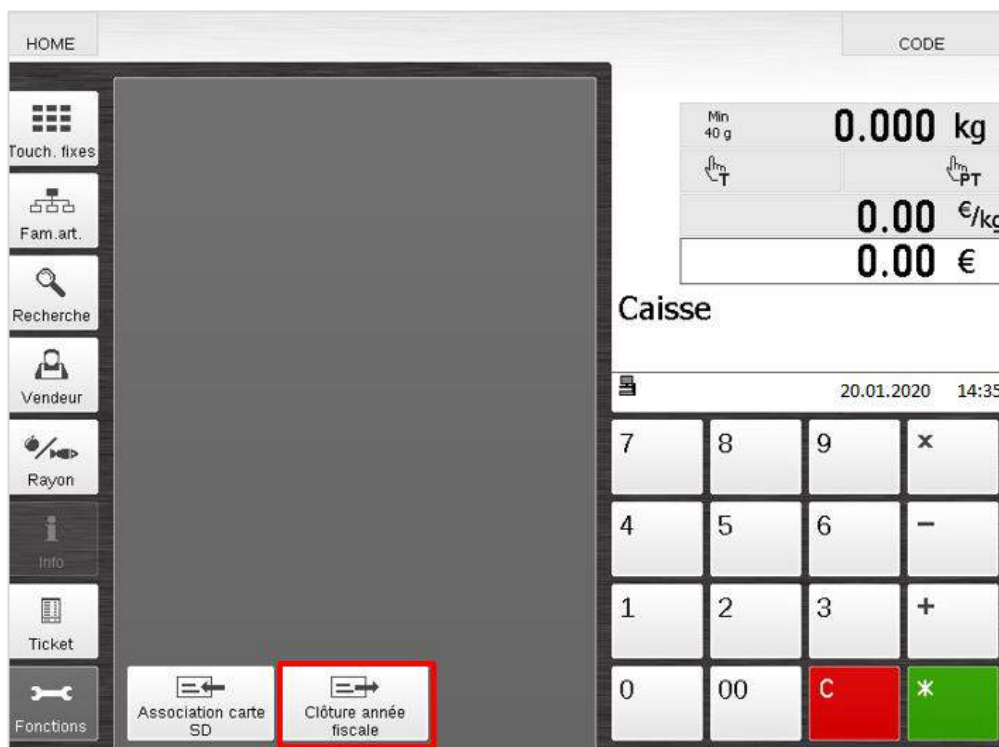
HOME

CODE

Touch. fixes

Fam.art.

Recherche

Vendeur

Rayon

Info

Ticket

Fonctions

Min 40 g

0.000 kg

T

PT

0.00 €/kg

0.00 €

Caisse

20.01.2020 14:35

| 7 | 8 | 9 | × |
|---|---|---|---|
| 4 | 5 | 6 | − |
| 1 | 2 | 3 | + |
| 0 | 00 | C | * |

Association carte SD

Clôture année fiscale